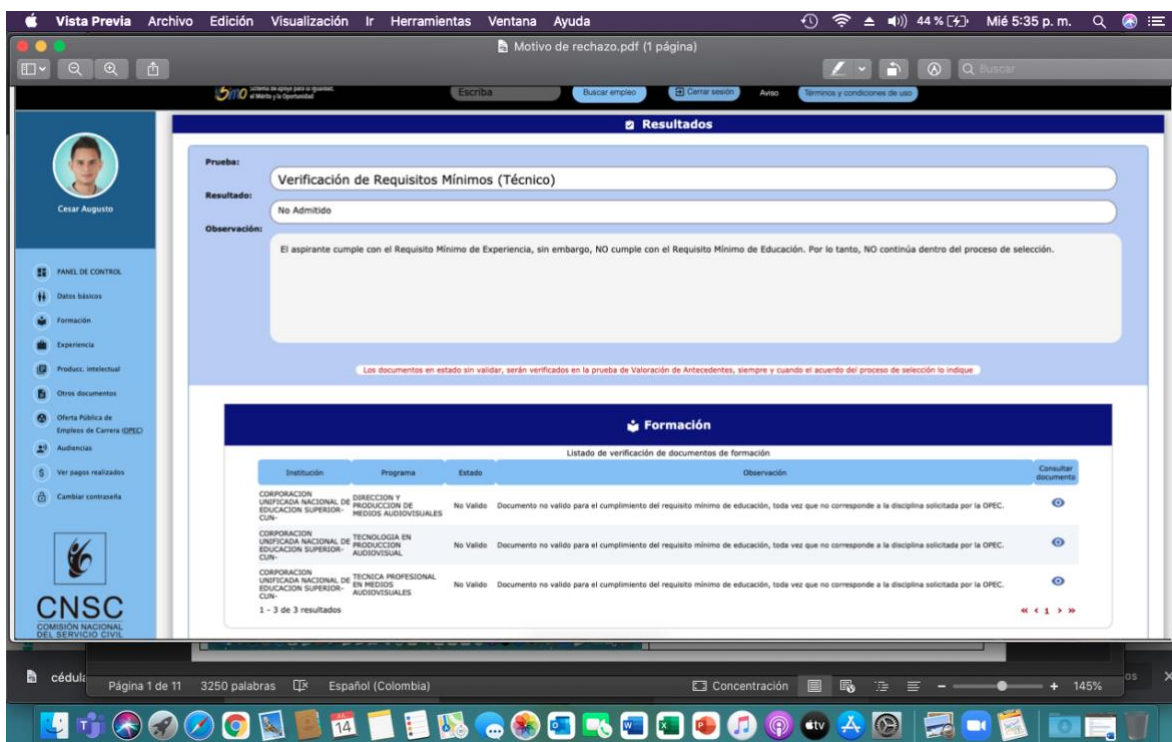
Vista Previa Archivo Edición Visualización Ir Herramientas Ventana Ayuda

44 % Mié 5:35 p. m.

Motivo de rechazo.pdf (1 página)

Buscar

Sistema de apoyo para la Igualdad, el Mérito y la Oportunidad

Escriba

Buscar empleo

Cerrar sesión

Aviso

Terminos y condiciones de uso

Resultados

Cesar Augusto

PANEL DE CONTROL
Datos básicos
Formación
Experiencia
Producc. intelectual
Otros documentos
Oferta Pública de Empleos de Carrera (OPEC)
Audiencias
Ver pagos realizados
Cambiar contraseña

CNSC
COMISIÓN NACIONAL DEL SERVICIO CIVIL

Prueba:
Verificación de Requisitos Mínimos (Técnico)

Resultado:
No Admitido

Observación:
El aspirante cumple con el Requisito Mínimo de Experiencia, sin embargo, NO cumple con el Requisito Mínimo de Educación. Por lo tanto, NO continúa dentro del proceso de selección.

Los documentos en estado sin validar, serán verificados en la prueba de Valoración de Antecedentes, siempre y cuando el acuerdo del proceso de selección lo indique

Formación

Listado de verificación de documentos de formación

| Institución | Programa | Estado | Observación | Consultar documento |
|---|---|---|---|---|
| CORPORACION UNIFICADA NACIONAL DE EDUCACION SUPERIOR-CUN- | DIRECCION Y PRODUCCION DE MEDIOS AUDIOVISUALES | No Valido | Documento no valido para el cumplimiento del requisito mínimo de educación, toda vez que no corresponde a la disciplina solicitada por la OPEC. | |
| CORPORACION UNIFICADA NACIONAL DE EDUCACION SUPERIOR-CUN- | TECNOLOGIA EN PRODUCCION AUDIOVISUAL | No Valido | Documento no valido para el cumplimiento del requisito mínimo de educación, toda vez que no corresponde a la disciplina solicitada por la OPEC. | |
| CORPORACION UNIFICADA NACIONAL DE EDUCACION SUPERIOR-CUN- | TECNICA PROFESIONAL EN MEDIOS AUDIOVISUALES | No Valido | Documento no valido para el cumplimiento del requisito mínimo de educación, toda vez que no corresponde a la disciplina solicitada por la OPEC. | |

1 - 3 de 3 resultados

« ‹ 1 › »

cédula

Página 1 de 11 3250 palabras Español (Colombia)

Concentración

145%

14